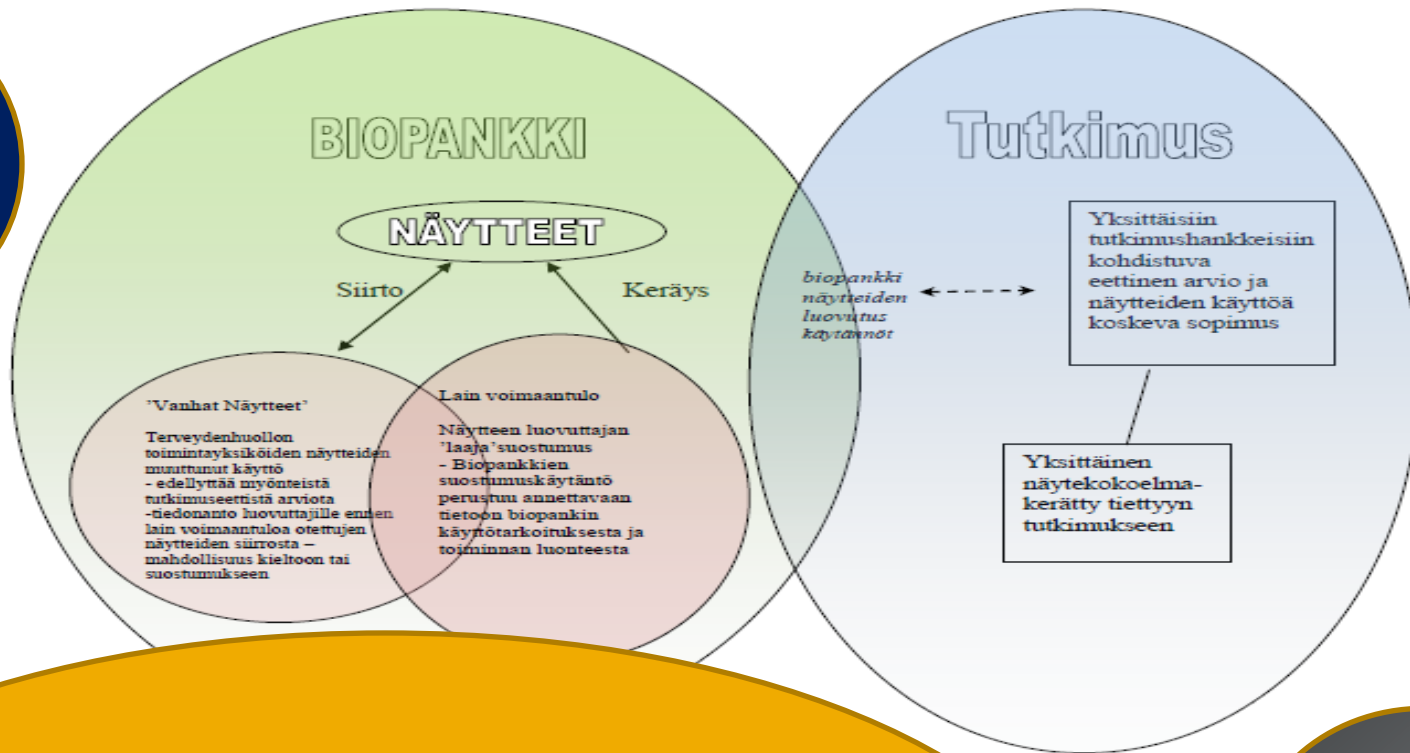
BIOPANKKI

Tutkimus

NÄYTTEET

Siirto

Keräys

biopankki näytteiden luovutus käytännöt

Yksittäisiin tutkimushankkeisiin kohdistuva eettinen arvio ja näytteiden käyttöä koskeva sopimus

'Vanhat Näytteet'

Terveydenhuollon toimintayksiköiden näytteiden muuttunut käyttö
- edellyttää myönteistä tutkimuseettistä arviota
-tiedonanto luovuttajille ennen lain voimaantuloa otettujen näytteiden siirrosta – mahdollisuus kieltoon tai suostumukseen

Lain voimaantulo

Näytteen luovuttajan 'laaja'suostumus
- Biopankkien suostumuskäytäntö perustuu annettavaan tietoon biopankin käyttötarkoituksesta ja toiminnan luonteesta

Yksittäinen näytekokoelma-kerätty tiettyyn tutkimukseen